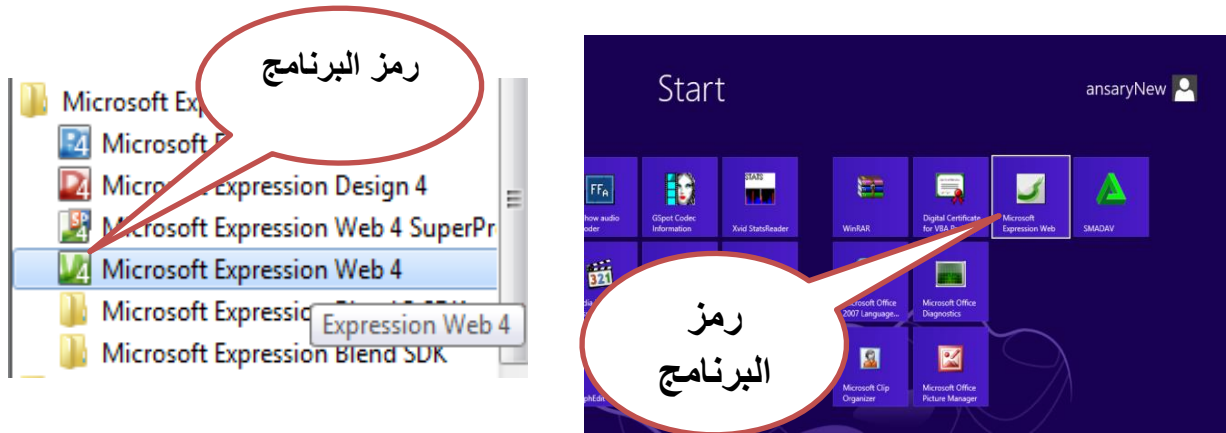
Microsoft Exp
رمز البرنامج
Microsoft E
Microsoft Expression Design 4
Microsoft Expression Web 4 SuperPr
Microsoft Expression Web 4
Microsoft Expressio
Expression Web 4
Microsoft Expression Blend SDK

Start
ansaryNew
how audio oder
GSpot Codec Information
Xvid StatsReader
WinRAR
Digital Certificate for VBA P
Microsoft Expression Web
SMADAV
Microsoft Office 2007 Language...
Microsoft Office Diagnostics
Microsoft Clip Organizer
Microsoft Office Picture Manager
رمز البرنامج